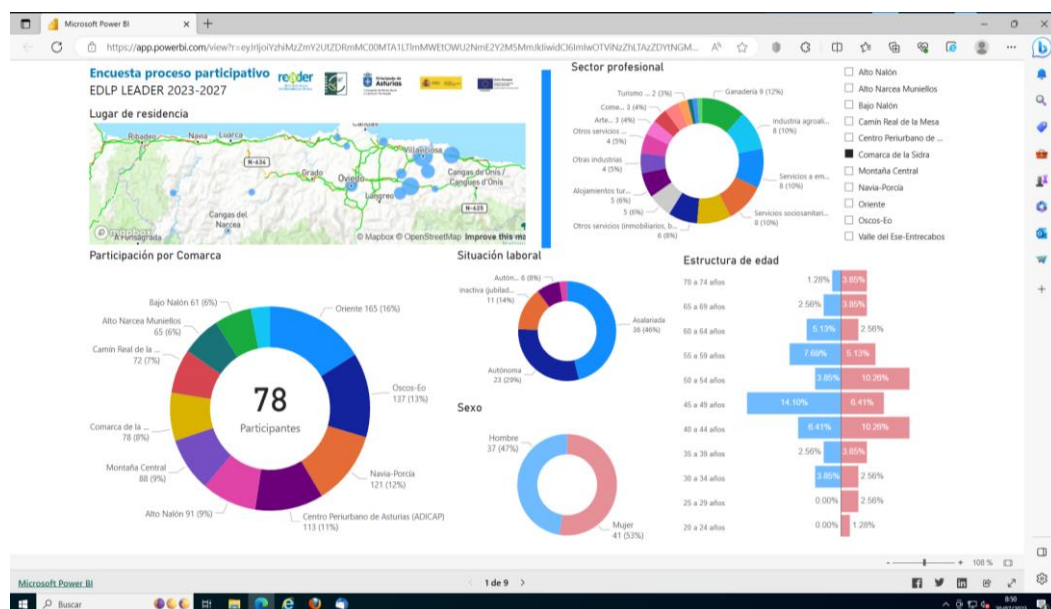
Microsoft Power BI
https://app.powerbi.com/view?r=eyJrIjoiYzhiMzZmY2UtZDRmMC00MTA1LTlmMWEtOWU2NmE2Y2M5MmJkIiwidCI6ImIwOTViNzZhLTAzZDYtNGM...

Encuesta proceso participativo
EDLP LEADER 2023-2027

Lugar de residencia

Ribadeo, Navia, Luarca, N-634, Grado, Oviedo, Villaviciosa, Cangas de Onís / Cangues d'Onís, Langreo, N-625, Cangas del Narcea, A Fonsagrada

© Mapbox © OpenStreetMap Improve this map

Sector profesional

Turismo ... 2 (3%)
Come... 3 (4%)
Arte... 3 (4%)
Otros servicios ... 4 (5%)
Otras industrias 4 (5%)
Alojamientos tur... 5 (6%)
5 (6%)
Otros servicios (inmobiliarios, b... 6 (8%)
Ganadería 9 (12%)
Industria agroali... 8 (10%)
Servicios a em... 8 (10%)
Servicios sociosanitari... 8 (10%)

Alto Nalón
Alto Narcea Muniellos
Bajo Nalón
Camín Real de la Mesa
Centro Periurbano de ...
Comarca de la Sidra
Montaña Central
Navia-Porcia
Oriente
Oscos-Eo
Valle del Ese-Entrecabos

Participación por Comarca

Bajo Nalón 61 (6%)
Alto Narcea Muniellos 65 (6%)
Camín Real de la ... 72 (7%)
Comarca de la ... 78 (8%)
Montaña Central 88 (9%)
Alto Nalón 91 (9%)
Centro Periurbano de Asturias (ADICAP) 113 (11%)
Navia-Porcia 121 (12%)
Oscos-Eo 137 (13%)
Oriente 165 (16%)

78
Participantes

Situación laboral

Autón... 6 (8%)
Inactiva (jubilad... 11 (14%)
Autónoma 23 (29%)
Asalariada 36 (46%)

Sexo

Hombre 37 (47%)
Mujer 41 (53%)

Estructura de edad

| | | |
|---|---|---|
| 70 a 74 años | 1.28% | 3.85% |
| 65 a 69 años | 2.56% | 3.85% |
| 60 a 64 años | 5.13% | 2.56% |
| 55 a 59 años | 7.69% | 5.13% |
| 50 a 54 años | 3.85% | 10.26% |
| 45 a 49 años | 14.10% | 6.41% |
| 40 a 44 años | 6.41% | 10.26% |
| 35 a 39 años | 2.56% | 3.85% |
| 30 a 34 años | 3.85% | 2.56% |
| 25 a 29 años | 0.00% | 2.56% |
| 20 a 24 años | 0.00% | 1.28% |

Microsoft Power BI
1 de 9
108 %
Buscar